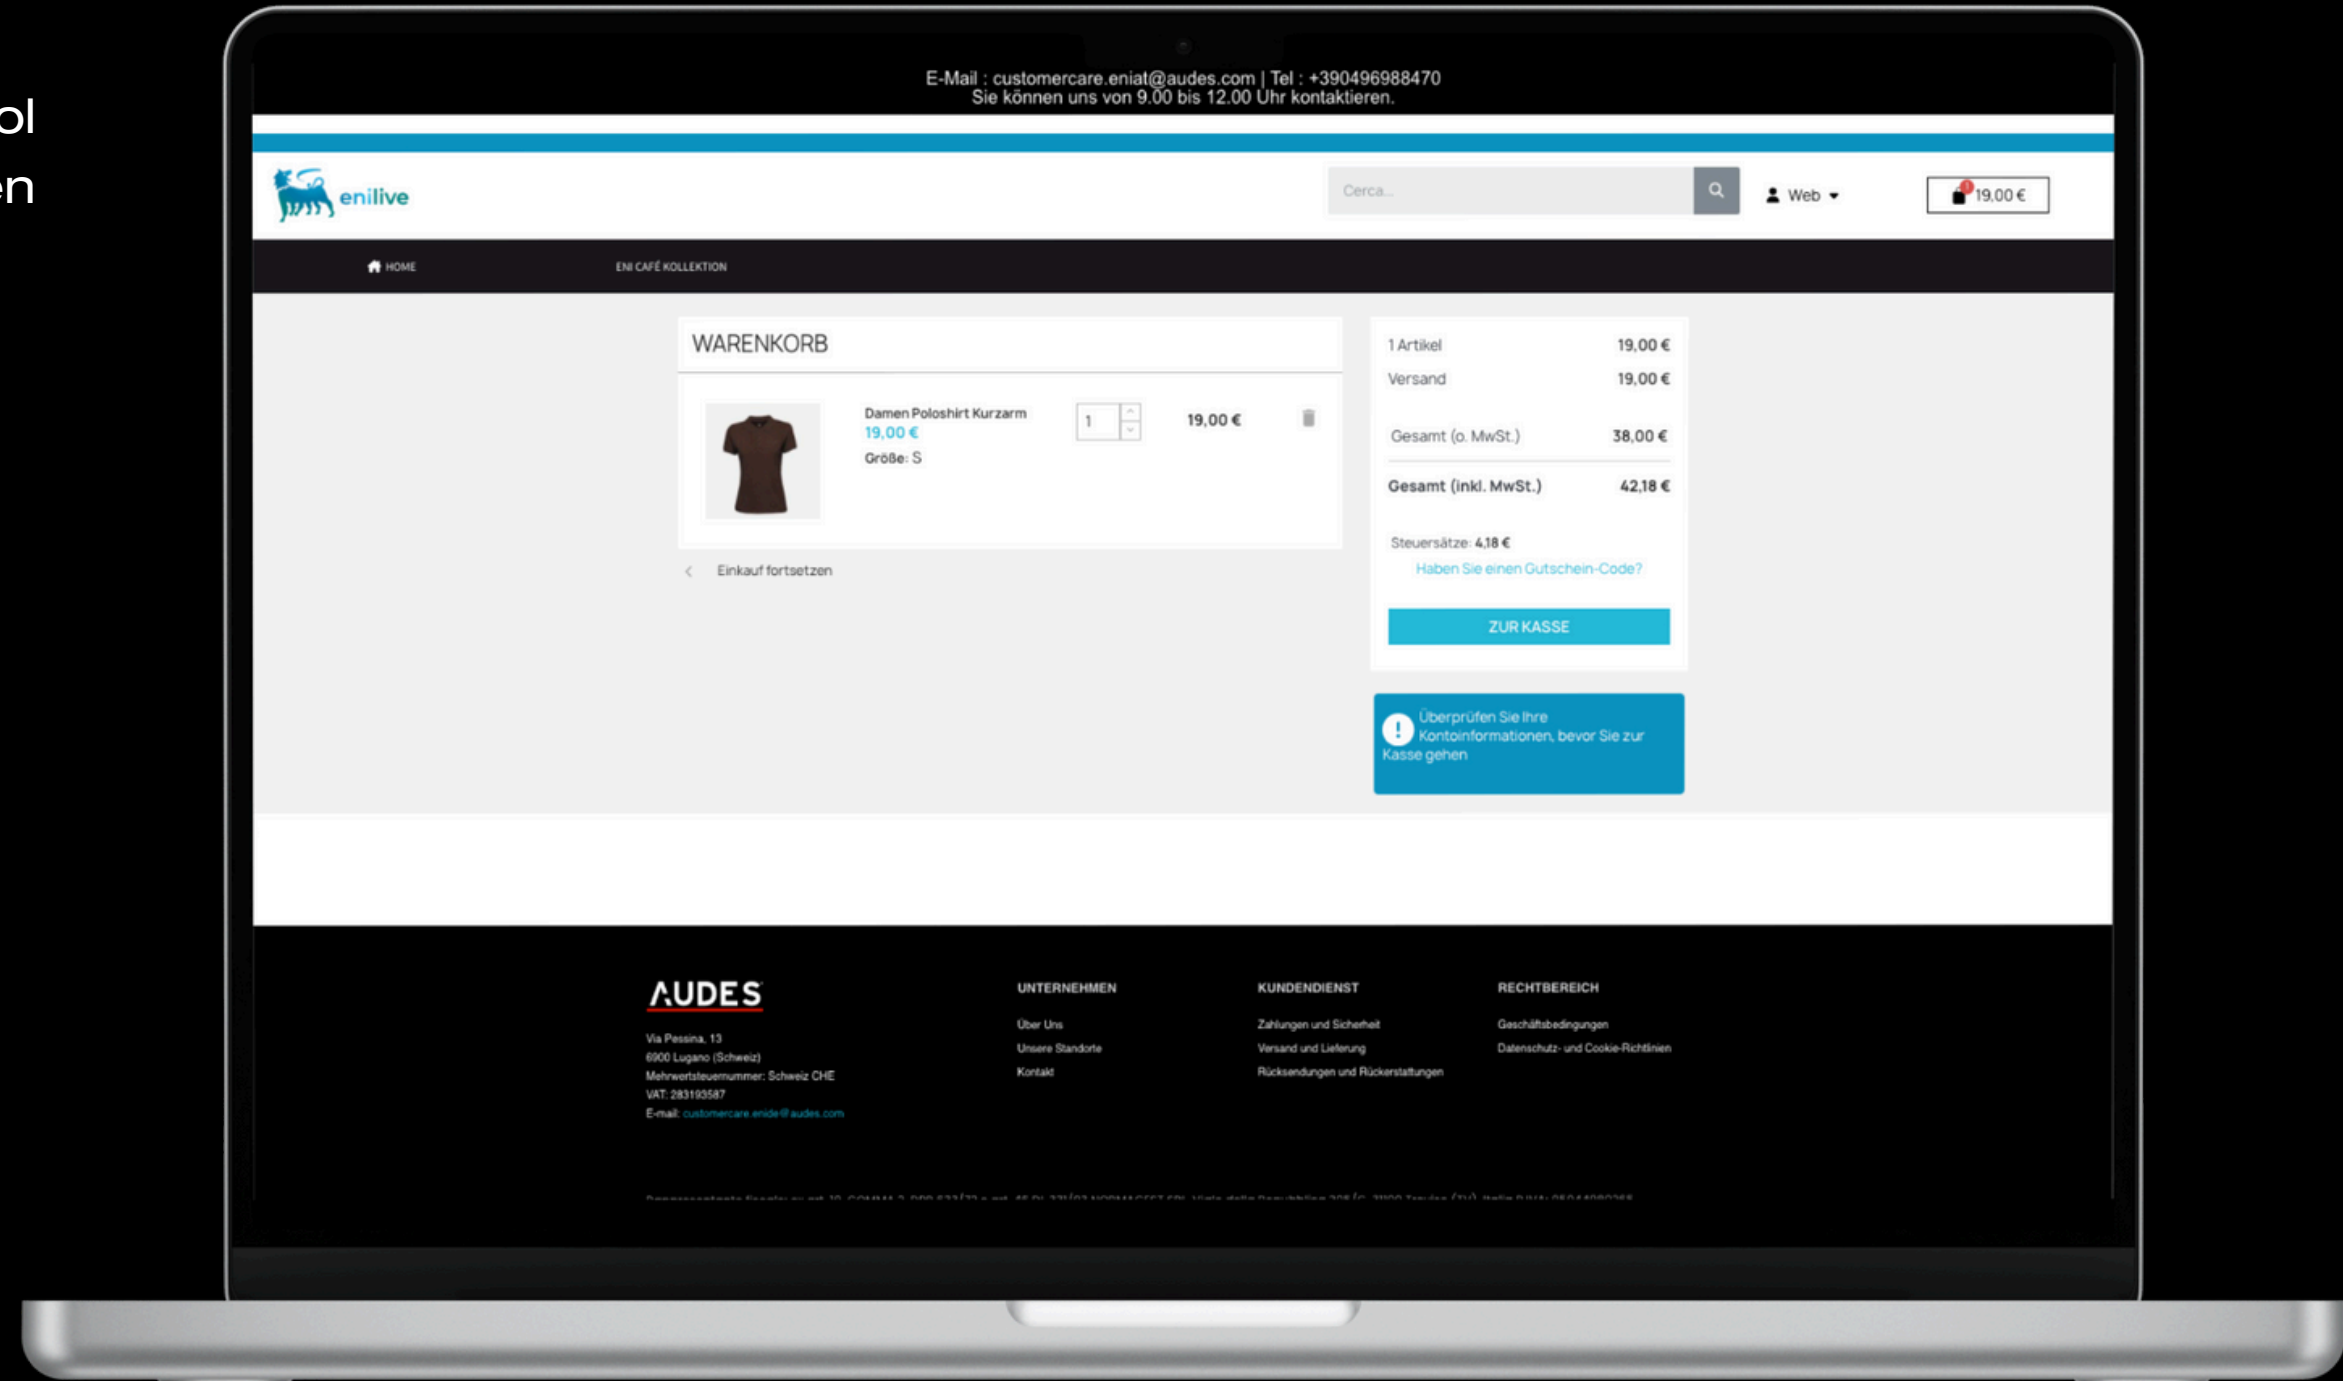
ol
en

E-Mail : customercare.eniat@audes.com | Tel : +390496988470
Sie können uns von 9.00 bis 12.00 Uhr kontaktieren.

enilive

Cerca...

Web

19,00 €

HOME

ENI CAFÉ KOLLEKTION

WARENKORB

Damen Poloshirt Kurzarm
19,00 €
Größe: S

1

19,00 €

Einkauf fortsetzen

| | |
|---|---|
| 1 Artikel | 19,00 € |
| Versand | 19,00 € |
| Gesamt (o. MwSt.) | 38,00 € |
| Gesamt (inkl. MwSt.) | 42,18 € |

Steuersätze: 4,18 €

Haben Sie einen Gutschein-Code?

ZUR KASSE

Überprüfen Sie Ihre Kontoinformationen, bevor Sie zur Kasse gehen

AUDES

Via Pessina, 13
6900 Lugano (Schweiz)
Mehrwertsteuernummer: Schweiz CHE
VAT: 283193587
E-mail: customercare.enide@audes.com

UNTERNEHMEN
Über Uns
Unsere Standorte
Kontakt

KUNDENDIENST
Zahlungen und Sicherheit
Versand und Lieferung
Rücksendungen und Rückerstattungen

RECHTBEREICH
Geschäftsbedingungen
Datenschutz- und Cookie-Richtlinien

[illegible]